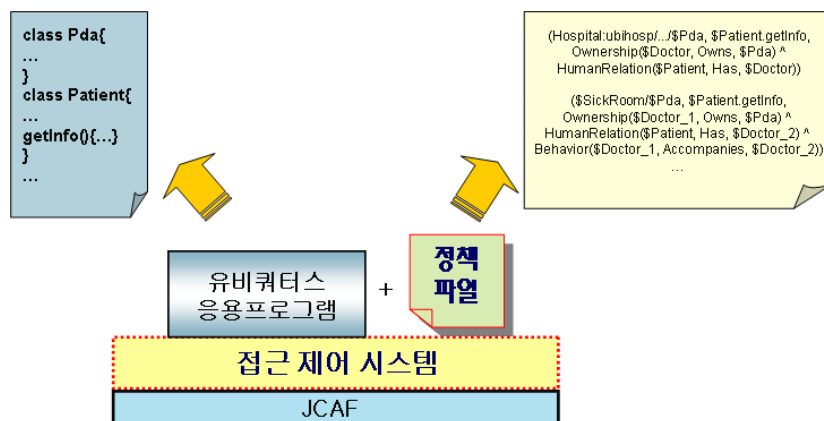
class Pda{
…
}
class Patient{
…
getInfo(){…}
}
…

(Hospital:ubihosp/…/$Pda, $Patient.getInfo, Ownership($Doctor, Owns, $Pda) ^ HumanRelation($Patient, Has, $Doctor))

($SickRoom/$Pda, $Patient.getInfo, Ownership($Doctor_1, Owns, $Pda) ^ HumanRelation($Patient, Has, $Doctor_2) ^ Behavior($Doctor_1, Accompanies, $Doctor_2))
…

유비쿼터스 응용프로그램

+

정책 파일

접근 제어 시스템

JCAF